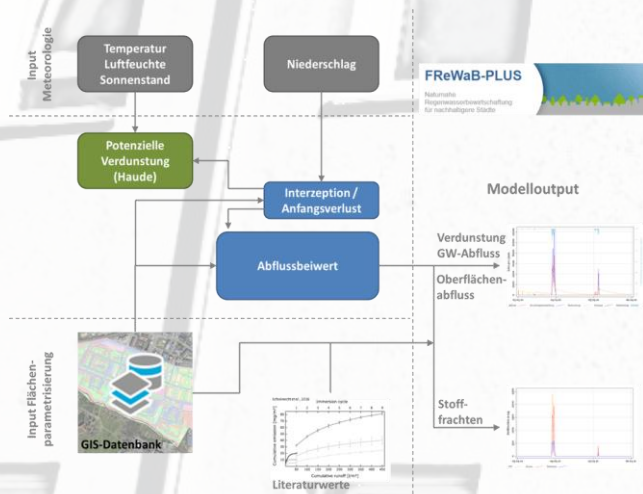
Input Meteorologie

Temperatur
Luftfeuchte
Sonnenstand

Niederschlag

FReWaB-PLUS
Naturnahe Regenwasserbewirtschaftung für nachhaltigere Städte

Potenzielle Verdunstung (Haude)

Interzeption / Anfangsverlust

Modelloutput

Abflussbeiwert

Verdunstung
GW-Abfluss

Oberflächenabfluss

Input Flächenparametrisierung

GIS-Datenbank

Stofffrachten

Literaturwerte